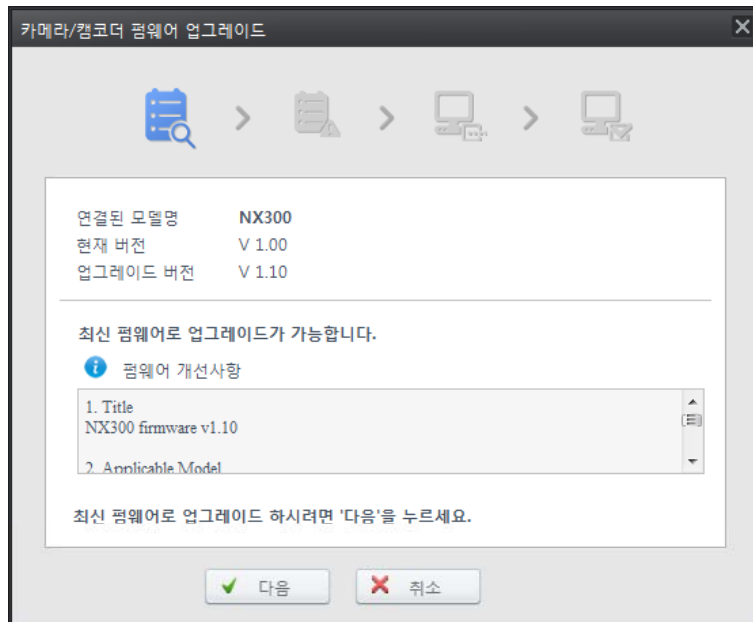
카메라/캠코더 펌웨어 업그레이드

연결된 모델명 NX300
현재 버전 V 1.00
업그레이드 버전 V 1.10

최신 펌웨어로 업그레이드가 가능합니다.

펌웨어 개선사항

1. Title
NX300 firmware v1.10

2. Applicable Model

최신 펌웨어로 업그레이드 하시려면 '다음'을 누르세요.

다음
취소